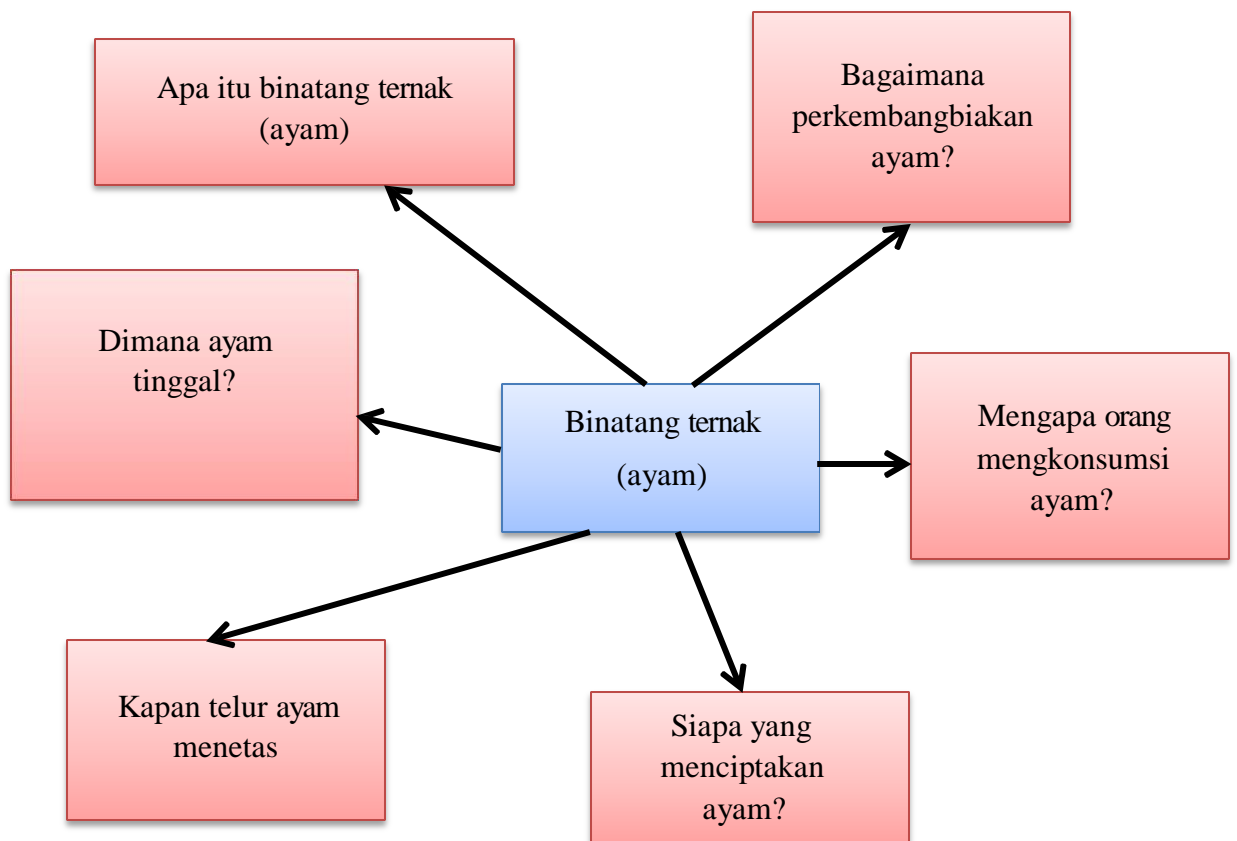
Apa itu binatang ternak (ayam)

Bagaimana perkembangbiakan ayam?

Dimana ayam tinggal?

Binatang ternak (ayam)

Mengapa orang mengkonsumsi ayam?

Kapan telur ayam menetas

Siapa yang menciptakan ayam?